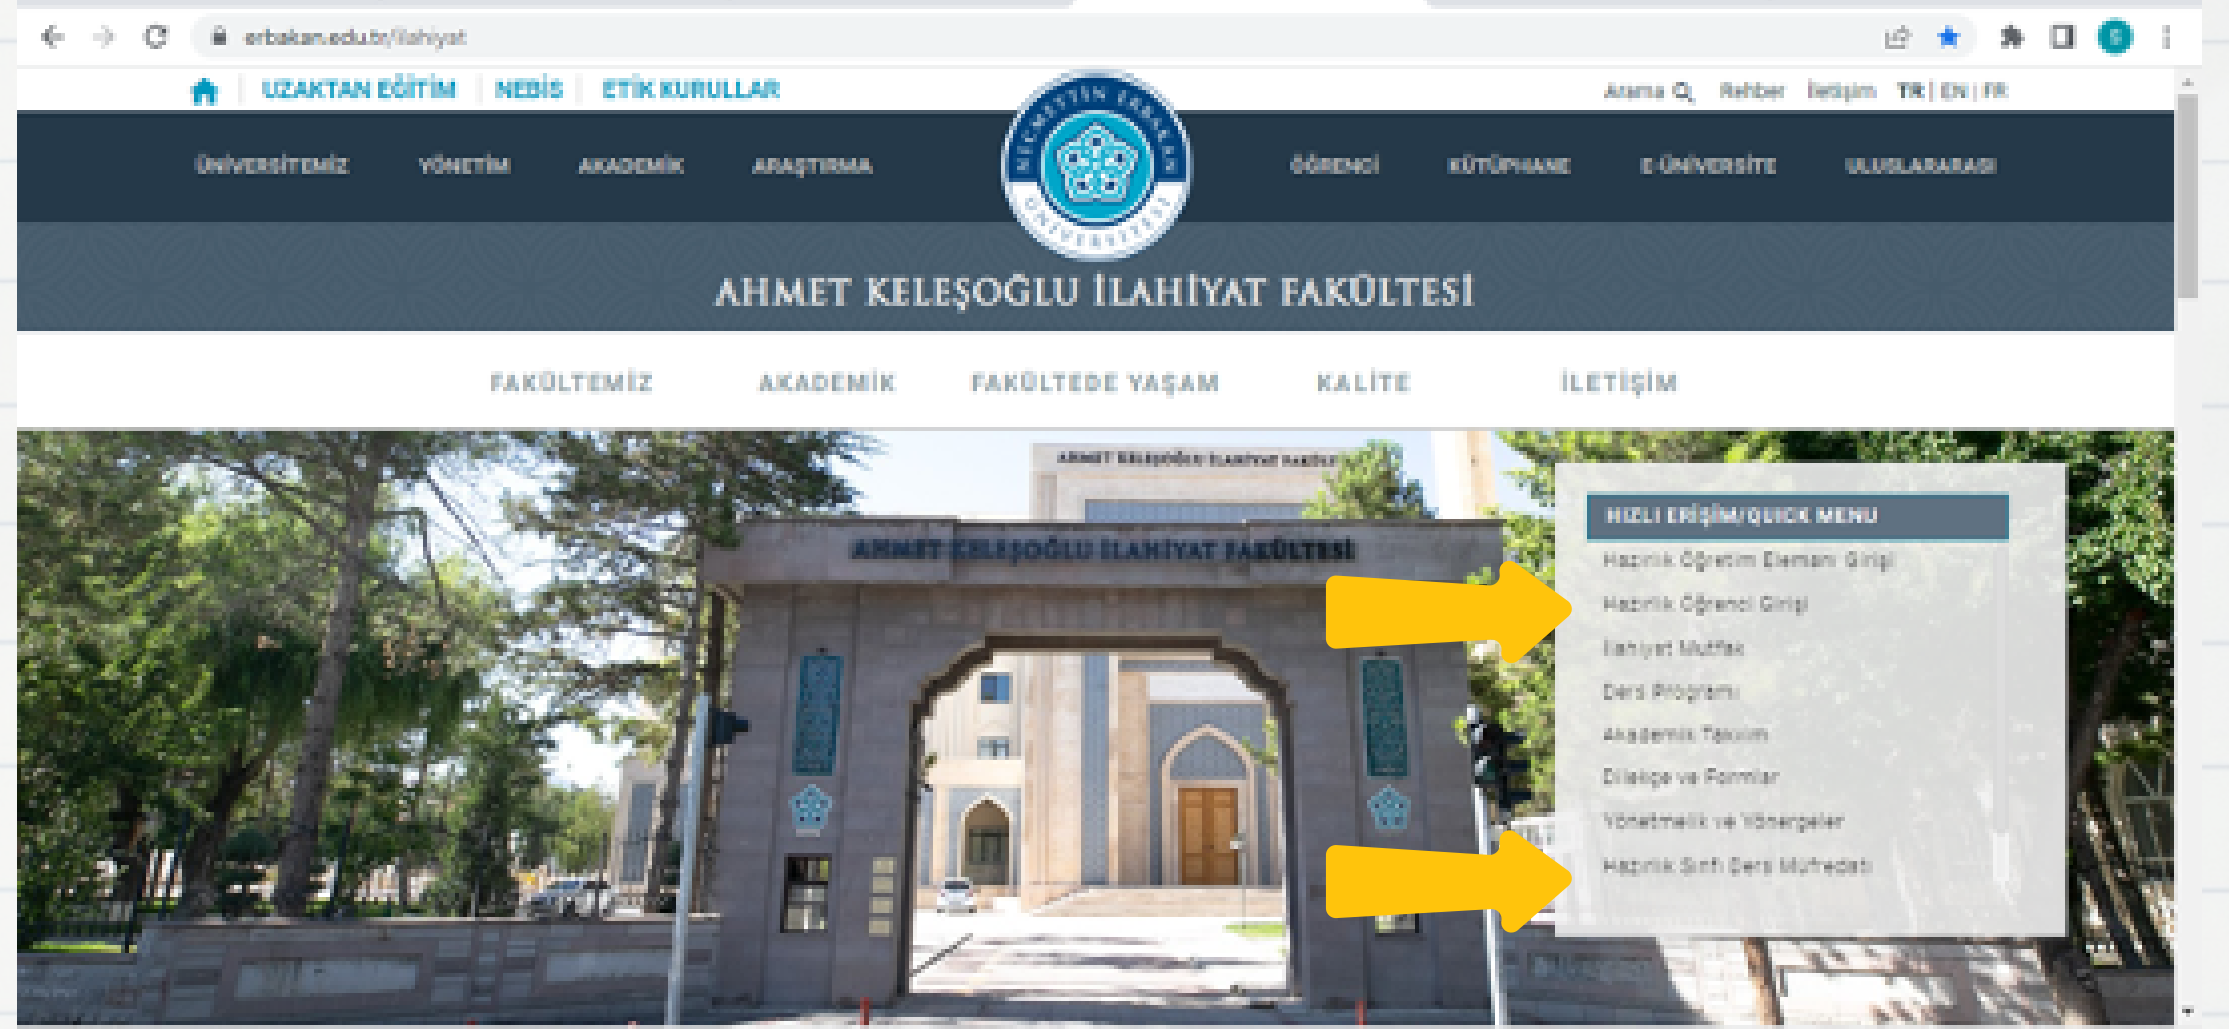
erbakan.edu.tr/ilahiyat

UZAKTAN EĞİTİM | NEBİS | ETİK KURULLAR

Arama Rehber İletişim TR | EN | FR

ÜNİVERSİTEMİZ YÖNETİM AKADEMİK ARAŞTIRMA

NECMETTİN ERBAKAN ÜNİVERSİTESİ

ÖĞRENCİ KÜTÜPHANE E-ÜNİVERSİTE ULUSLARARASI

AHMET KELEŞOĞLU İLAHİYAT FAKÜLTESİ

FAKÜLTEMİZ AKADEMİK FAKÜLTEDE YAŞAM KALİTE İLETİŞİM

AHMET KELEŞOĞLU İLAHİYAT FAKÜLTESİ

AHMET KELEŞOĞLU İLAHİYAT FAKÜLTESİ

HIZLI ERİŞİM/QUICK MENU
Hazırlık Öğretim Elemanı Girişi
Hazırlık Öğrenci Girişi
İlahiyat Mutfak
Ders Programı
Akademik Takvim
Dilekçe ve Formlar
Yönetmelik ve Yönergeler
Hazırlık Sınıfı Ders Müfredatı